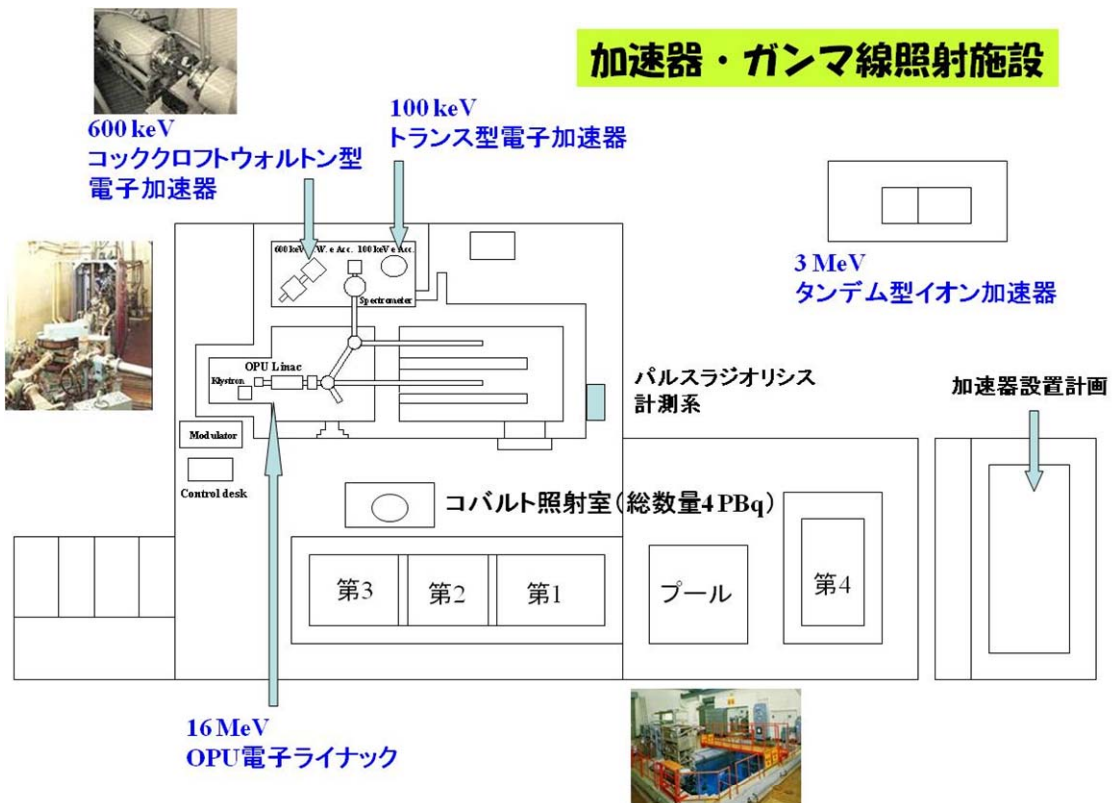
加速器・ガンマ線照射施設

600 keV
コッククロフトウォルトン型
電子加速器

100 keV
トランス型電子加速器

600 keV C.W. e Acc. 100 keV e Acc.

Spectrometer

3 MeV
タンデム型イオン加速器

OPU Linac

Klystron

パルスラジオリシス
計測系

加速器設置計画

Modulator

Control desk

コバルト照射室（総数量4 PBq）

第3

第2

第1

プール

第4

16 MeV
OPU電子ライナック